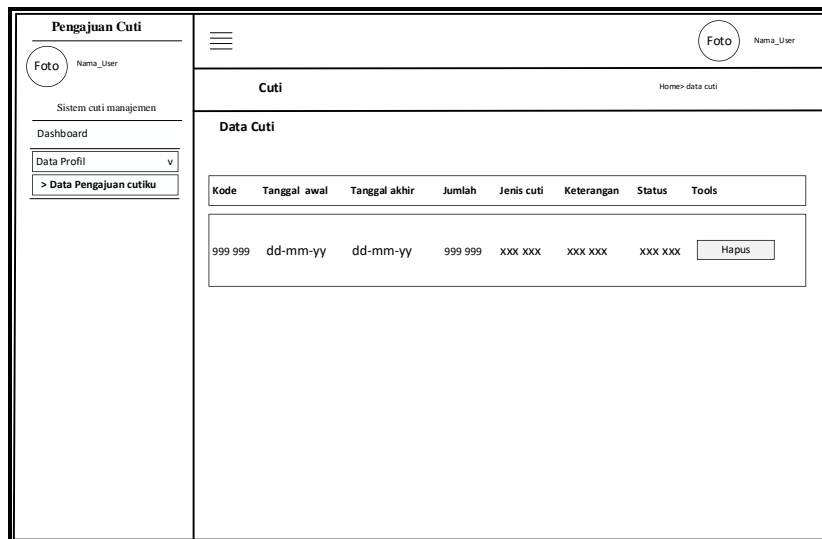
Pengajuan Cuti

Foto Nama_User

Sistem cuti manajemen

Dashboard

Data Profil v

> Data Pengajuan cutiku

Foto Nama_User

Cuti

Home> data cuti

Data Cuti

| Kode | Tanggal awal | Tanggal akhir | Jumlah | Jenis cuti | Keterangan | Status | Tools |
|---|---|---|---|---|---|---|---|
| 999 999 | dd-mm-yy | dd-mm-yy | 999 999 | xxx xxx | xxx xxx | xxx xxx | Hapus |